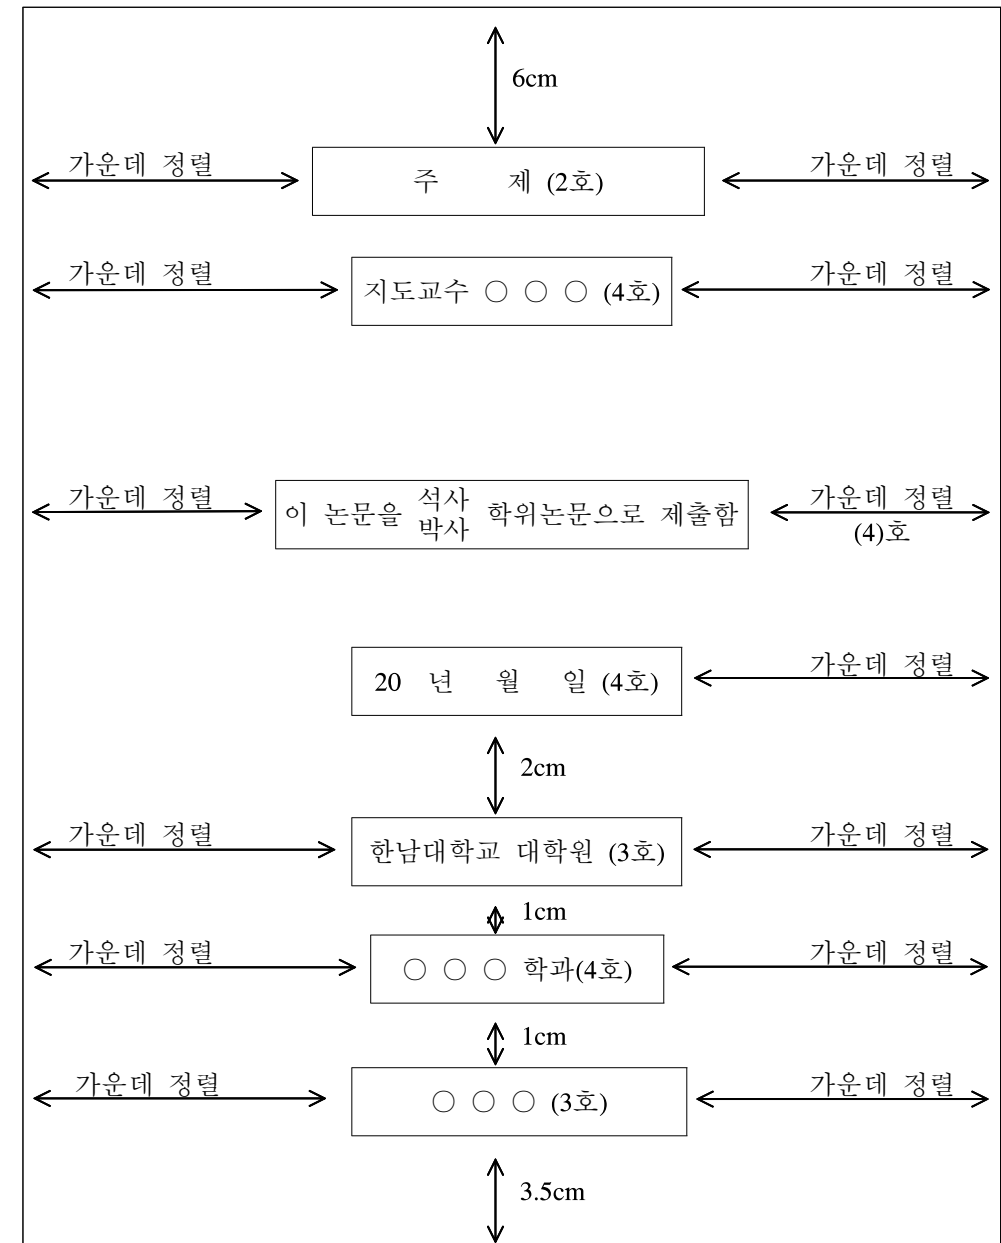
6cm

가운데 정렬 주 제 (2호) 가운데 정렬

가운데 정렬 지도교수 ○ ○ ○ (4호) 가운데 정렬

가운데 정렬 이 논문을 석사 박사 학위논문으로 제출함 가운데 정렬 (4)호

20 년 월 일 (4호) 가운데 정렬

2cm

가운데 정렬 한남대학교 대학원 (3호) 가운데 정렬

1cm

가운데 정렬 ○ ○ ○ 학과(4호) 가운데 정렬

1cm

가운데 정렬 ○ ○ ○ (3호) 가운데 정렬

3.5cm